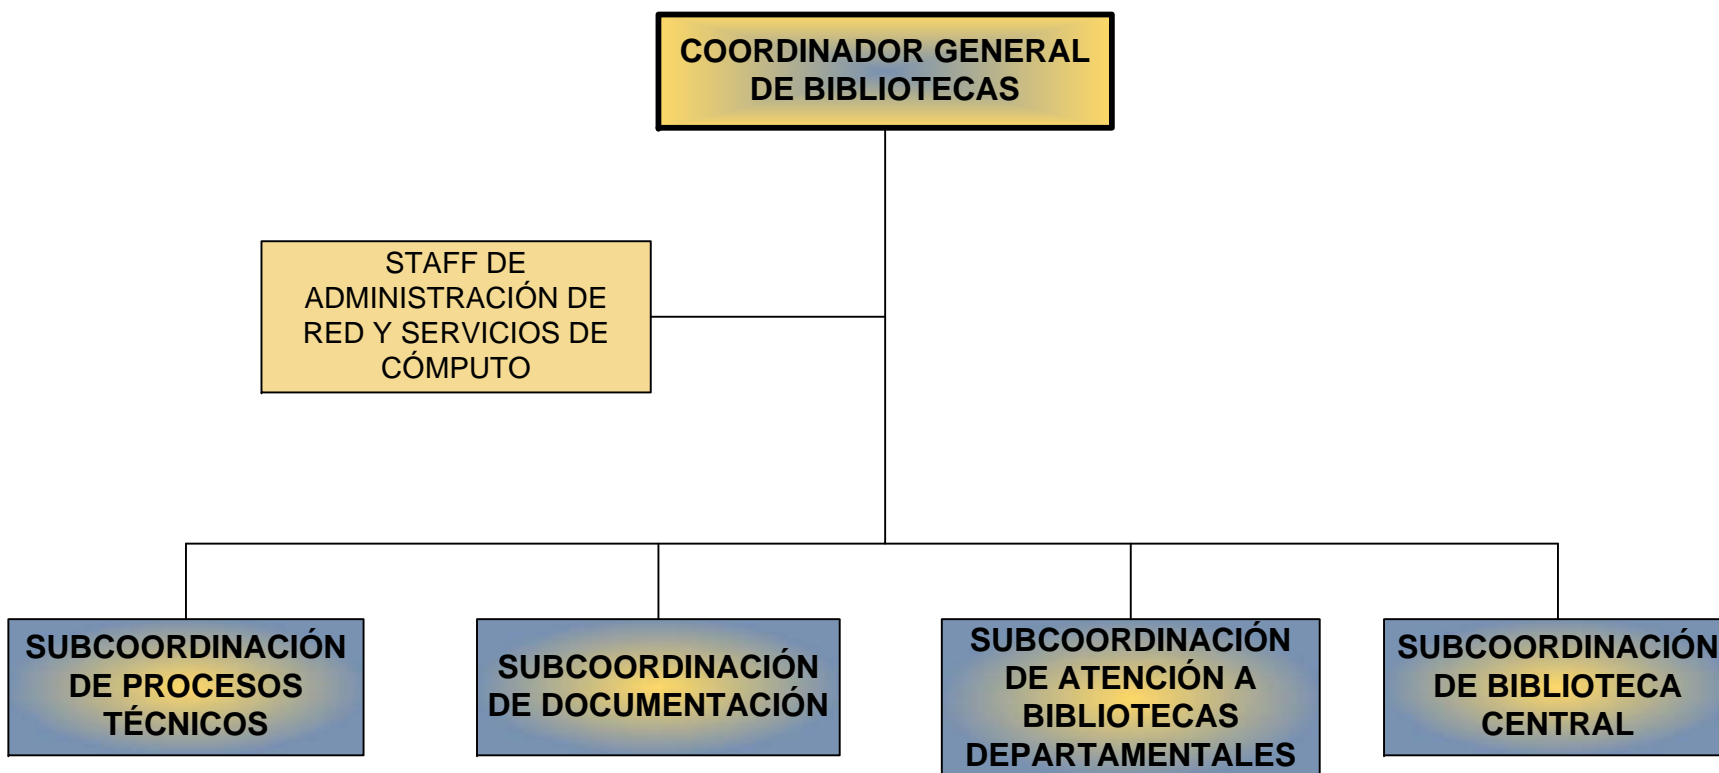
COORDINADOR GENERAL DE BIBLIOTECAS

STAFF DE ADMINISTRACIÓN DE RED Y SERVICIOS DE CÓMPUTO

SUBCOORDINACIÓN DE PROCESOS TÉCNICOS

SUBCOORDINACIÓN DE DOCUMENTACIÓN

SUBCOORDINACIÓN DE ATENCIÓN A BIBLIOTECAS DEPARTAMENTALES

SUBCOORDINACIÓN DE BIBLIOTECA CENTRAL